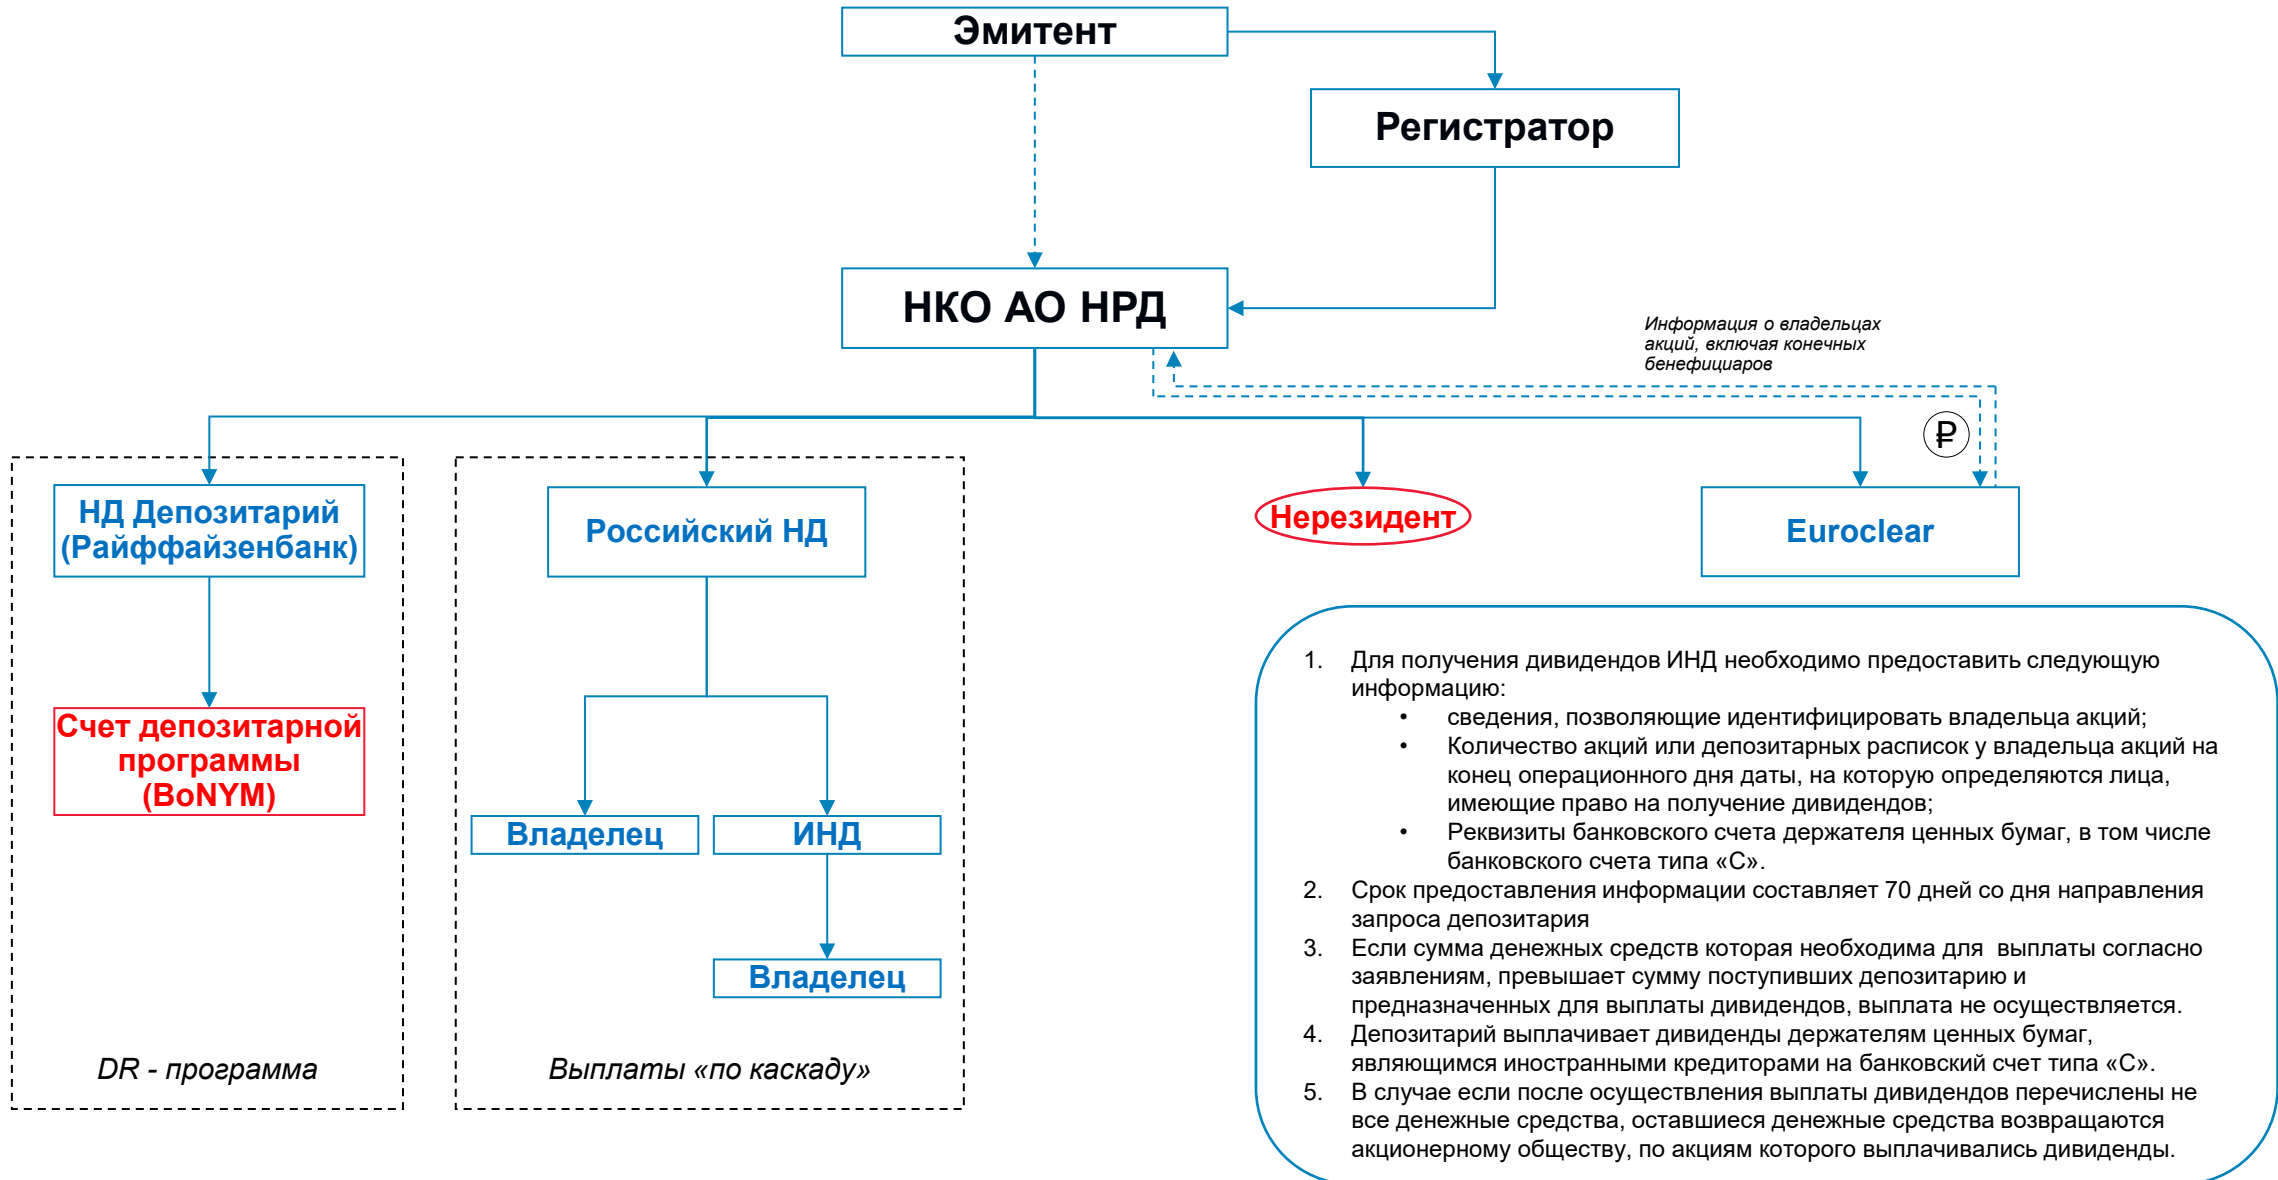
Эмитент

Регистратор

НКО АО НРД

Информация о владельцах акций, включая конечных бенефициаров

₽

НД Депозитарий (Райффайзенбанк)

Счет депозитарной программы (BoNYM)

DR - программа

Российский НД

Владелец

ИНД

Владелец

Выплаты «по каскаду»

Нерезидент

Euroclear

1. Для получения дивидендов ИНД необходимо предоставить следующую информацию:
• сведения, позволяющие идентифицировать владельца акций;
• Количество акций или депозитарных расписок у владельца акций на конец операционного дня даты, на которую определяются лица, имеющие право на получение дивидендов;
• Реквизиты банковского счета держателя ценных бумаг, в том числе банковского счета типа «С».
2. Срок предоставления информации составляет 70 дней со дня направления запроса депозитария
3. Если сумма денежных средств которая необходима для выплаты согласно заявлениям, превышает сумму поступивших депозитарию и предназначенных для выплаты дивидендов, выплата не осуществляется.
4. Депозитарий выплачивает дивиденды держателям ценных бумаг, являющимся иностранными кредиторами на банковский счет типа «С».
5. В случае если после осуществления выплаты дивидендов перечислены не все денежные средства, оставшиеся денежные средства возвращаются акционерному обществу, по акциям которого выплачивались дивиденды.